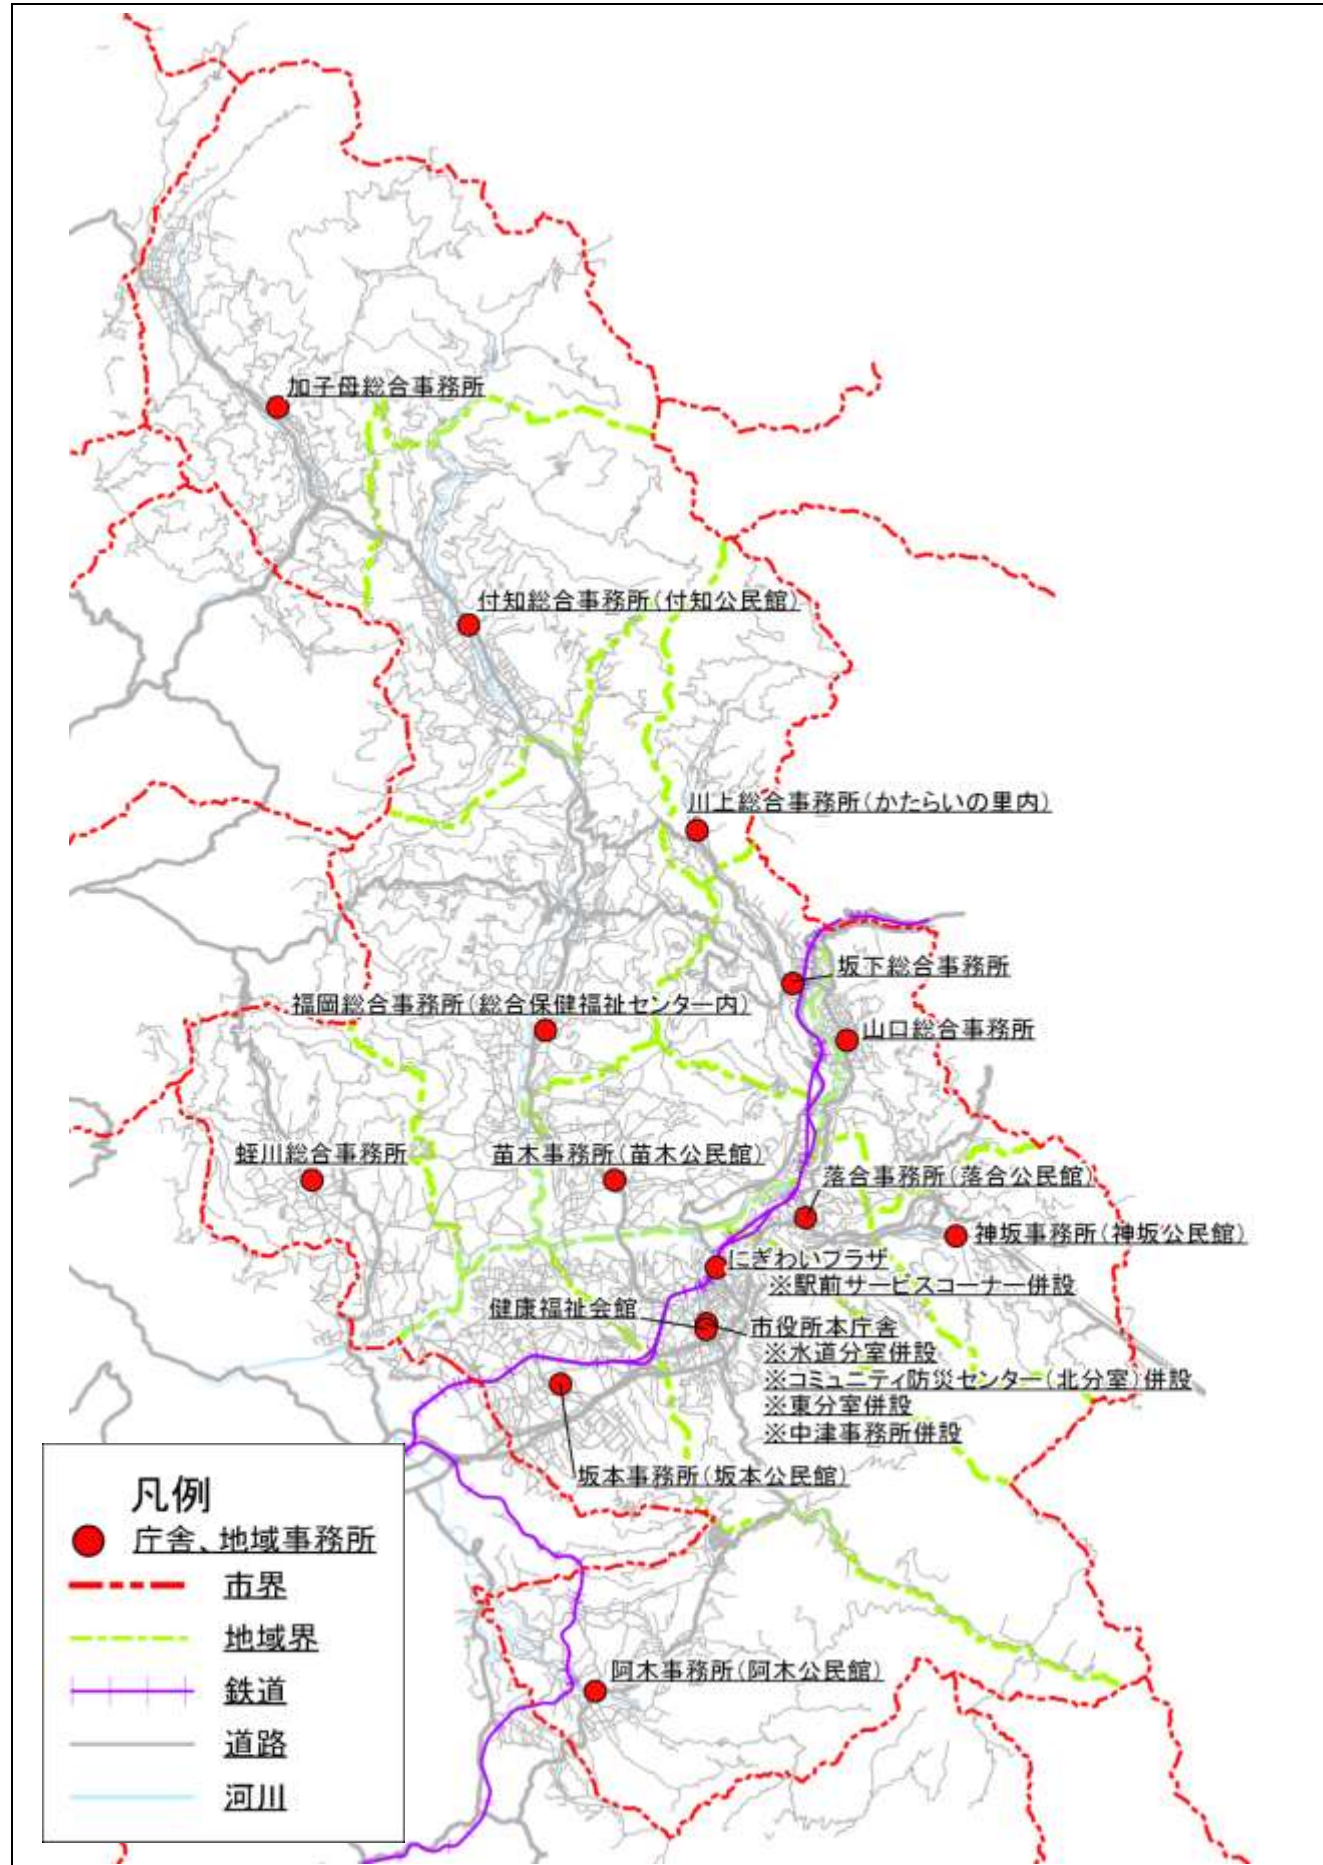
加子母総合事務所

付知総合事務所（付知公民館）

川上総合事務所（かたらいの里内）

坂下総合事務所

山口総合事務所

福岡総合事務所（総合保健福祉センター内）

蛭川総合事務所

苗木事務所（苗木公民館）

落合事務所（落合公民館）

神坂事務所（神坂公民館）

にぎわいプラザ
※駅前サービスコーナー併設

健康福祉会館

市役所本庁舎
※水道分室併設
※コミュニティ防災センター（北分室）併設
※東分室併設
※中津事務所併設

坂本事務所（坂本公民館）

阿木事務所（阿木公民館）

凡例
庁舎、地域事務所
市界
地域界
鉄道
道路
河川